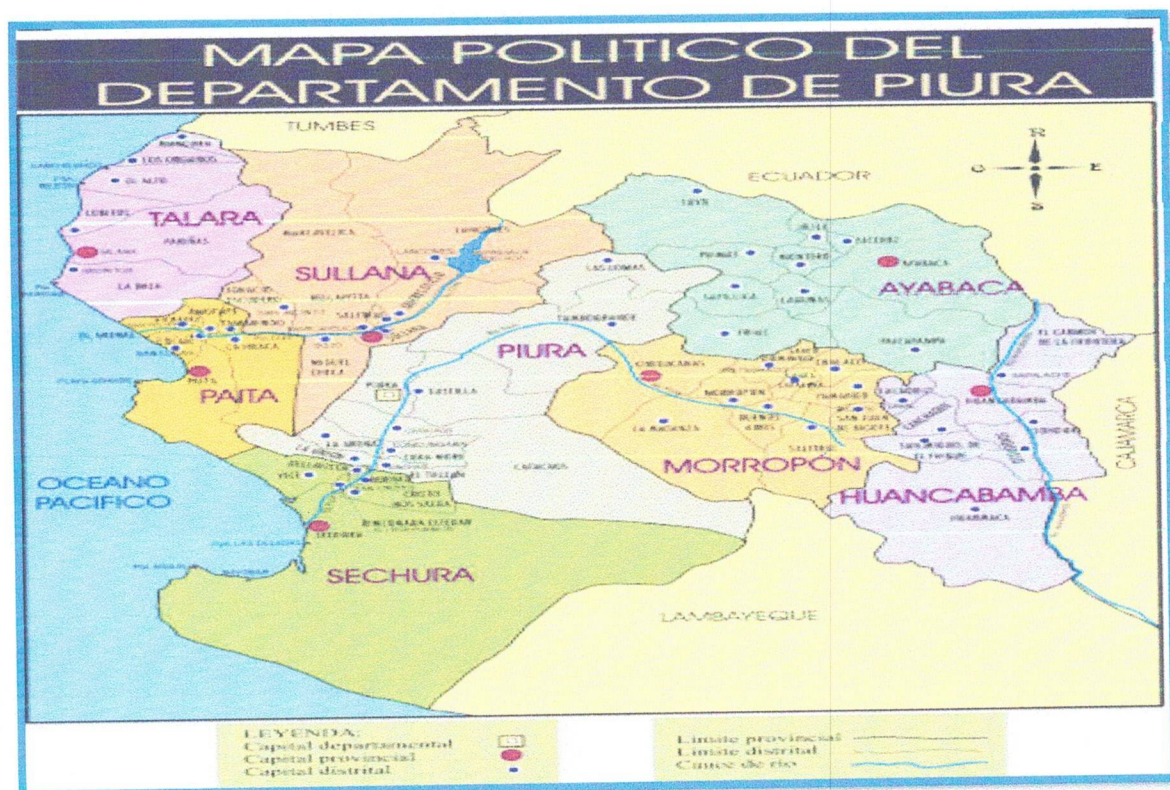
MAPA POLITICO DEL DEPARTAMENTO DE PIURA

TUMBES

N
O
E
S

ECUADOR

TALARA

SULLANA

AYABACA

PIURA

PAITA

MORROPÓN

HUANCABAMBA

OCEANO PACIFICO

SECHURA

LAMBAYEQUE

CAJAMARCA

LOS ORGANOS
EL ALTO
LOBITOS
TALARA
PARIÑAS
LA BREA
LANCONES
MARCAVELICA
SULLANA
BELLAVISTA
SALITRAL
IGNACIO ESCUDERO
SAN JACINTO
QUERECOTILLO
MIGUEL CHECA
EL ARENAL
AMOTAPE
LA HUACA
VICHAYAL
COLAN
PAITA
LAS LOMAS
TAMBOGRANDE
SUYO
JILILI
PAIMAS
MONTERO
SICCHEZ
PACAIPAMPA
AYABACA
LAGUNAS
FRIAS
EL CARMEN DE LA FRONTERA
SONDORILLO
HUANCABAMBA
HUARMACA
CHULUCANAS
MORROPON
LA MATANZA
BUENOS AIRES
SALITRAL
SANTO DOMINGO
CHALACO
YAMANGO
SANTA CATALINA DE MOSSA
SAN JUAN DE BIGOTE
CANCHAQUE
SAN MIGUEL DE EL FAIQUE
PIURA
CASTILLA
CATACAOS
LA UNION
LA ARENA
CURA MORI
EL TALLAN
VICE
BERNAL
CRISTO NOS VALGA
RINCONADA LLICUAR
SECHURA

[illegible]

LEYENDA:
Capital departamental
Capital provincial
Capital distrital

Límite provincial
Límite distrital
Cauce de río